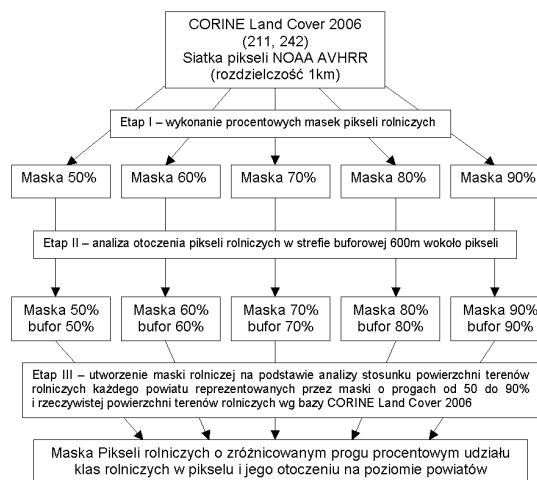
CORINE Land Cover 2006
(211, 242)
Siatka pikseli NOAA AVHRR
(rozdzielczość 1km)

Etap I – wykonanie procentowych masek pikseli rolniczych

Maska 50%

Maska 60%

Maska 70%

Maska 80%

Maska 90%

Etap II – analiza otoczenia pikseli rolniczych w strefie buforowej 600m wokoło pikseli

Maska 50%
bufor 50%

Maska 60%
bufor 60%

Maska 70%
bufor 70%

Maska 80%
bufor 80%

Maska 90%
bufor 90%

Etap III – utworzenie maski rolniczej na podstawie analizy stosunku powierzchni terenów rolniczych każdego powiatu reprezentowanych przez maski o progach od 50 do 90% i rzeczywistej powierzchni terenów rolniczych wg bazy CORINE Land Cover 2006

Maska Pikseli rolniczych o zróżnicowanym progu procentowym udziału klas rolniczych w pikselu i jego otoczeniu na poziomie powiatów